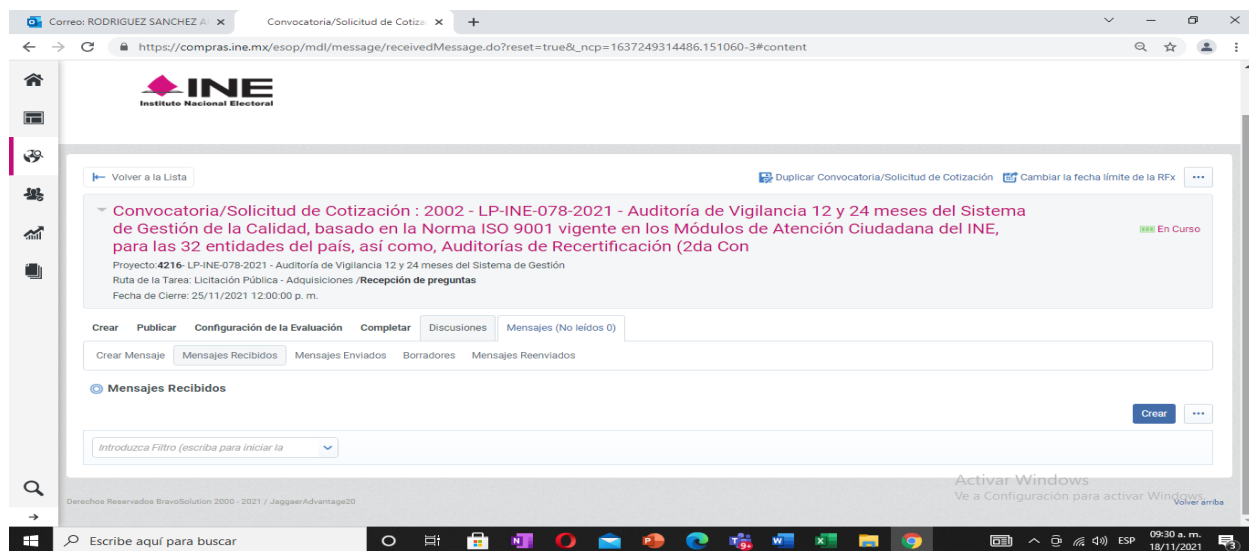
Correo: RODRIGUEZ SANCHEZ A ×
Convocatoria/Solicitud de Cotiza ×
+

https://compras.ine.mx/esop/mdl/message/receivedMessage.do?reset=true&_ncp=1637249314486.151060-3#content

INE
Instituto Nacional Electoral

Volver a la Lista

Duplicar Convocatoria/Solicitud de Cotización
Cambiar la fecha límite de la RFx
···

Convocatoria/Solicitud de Cotización : 2002 - LP-INE-078-2021 - Auditoría de Vigilancia 12 y 24 meses del Sistema de Gestión de la Calidad, basado en la Norma ISO 9001 vigente en los Módulos de Atención Ciudadana del INE, para las 32 entidades del país, así como, Auditorías de Recertificación (2da Con

En Curso

Proyecto:4216- LP-INE-078-2021 - Auditoría de Vigilancia 12 y 24 meses del Sistema de Gestión
Ruta de la Tarea: Licitación Pública - Adquisiciones /Recepción de preguntas
Fecha de Cierre: 25/11/2021 12:00:00 p. m.

Crear
Publicar
Configuración de la Evaluación
Completar
Discusiones
Mensajes (No leídos 0)

Crear Mensaje
Mensajes Recibidos
Mensajes Enviados
Borradores
Mensajes Reenviados

Mensajes Recibidos

Crear
···

Introduzca Filtro (escriba para iniciar la

Activar Windows
Ve a Configuración para activar Windows.

Derechos Reservados BravoSolution 2000 - 2021 / JaggaerAdvantage20

Volver arriba

Escribe aquí para buscar

ESP
09:30 a. m.
18/11/2021